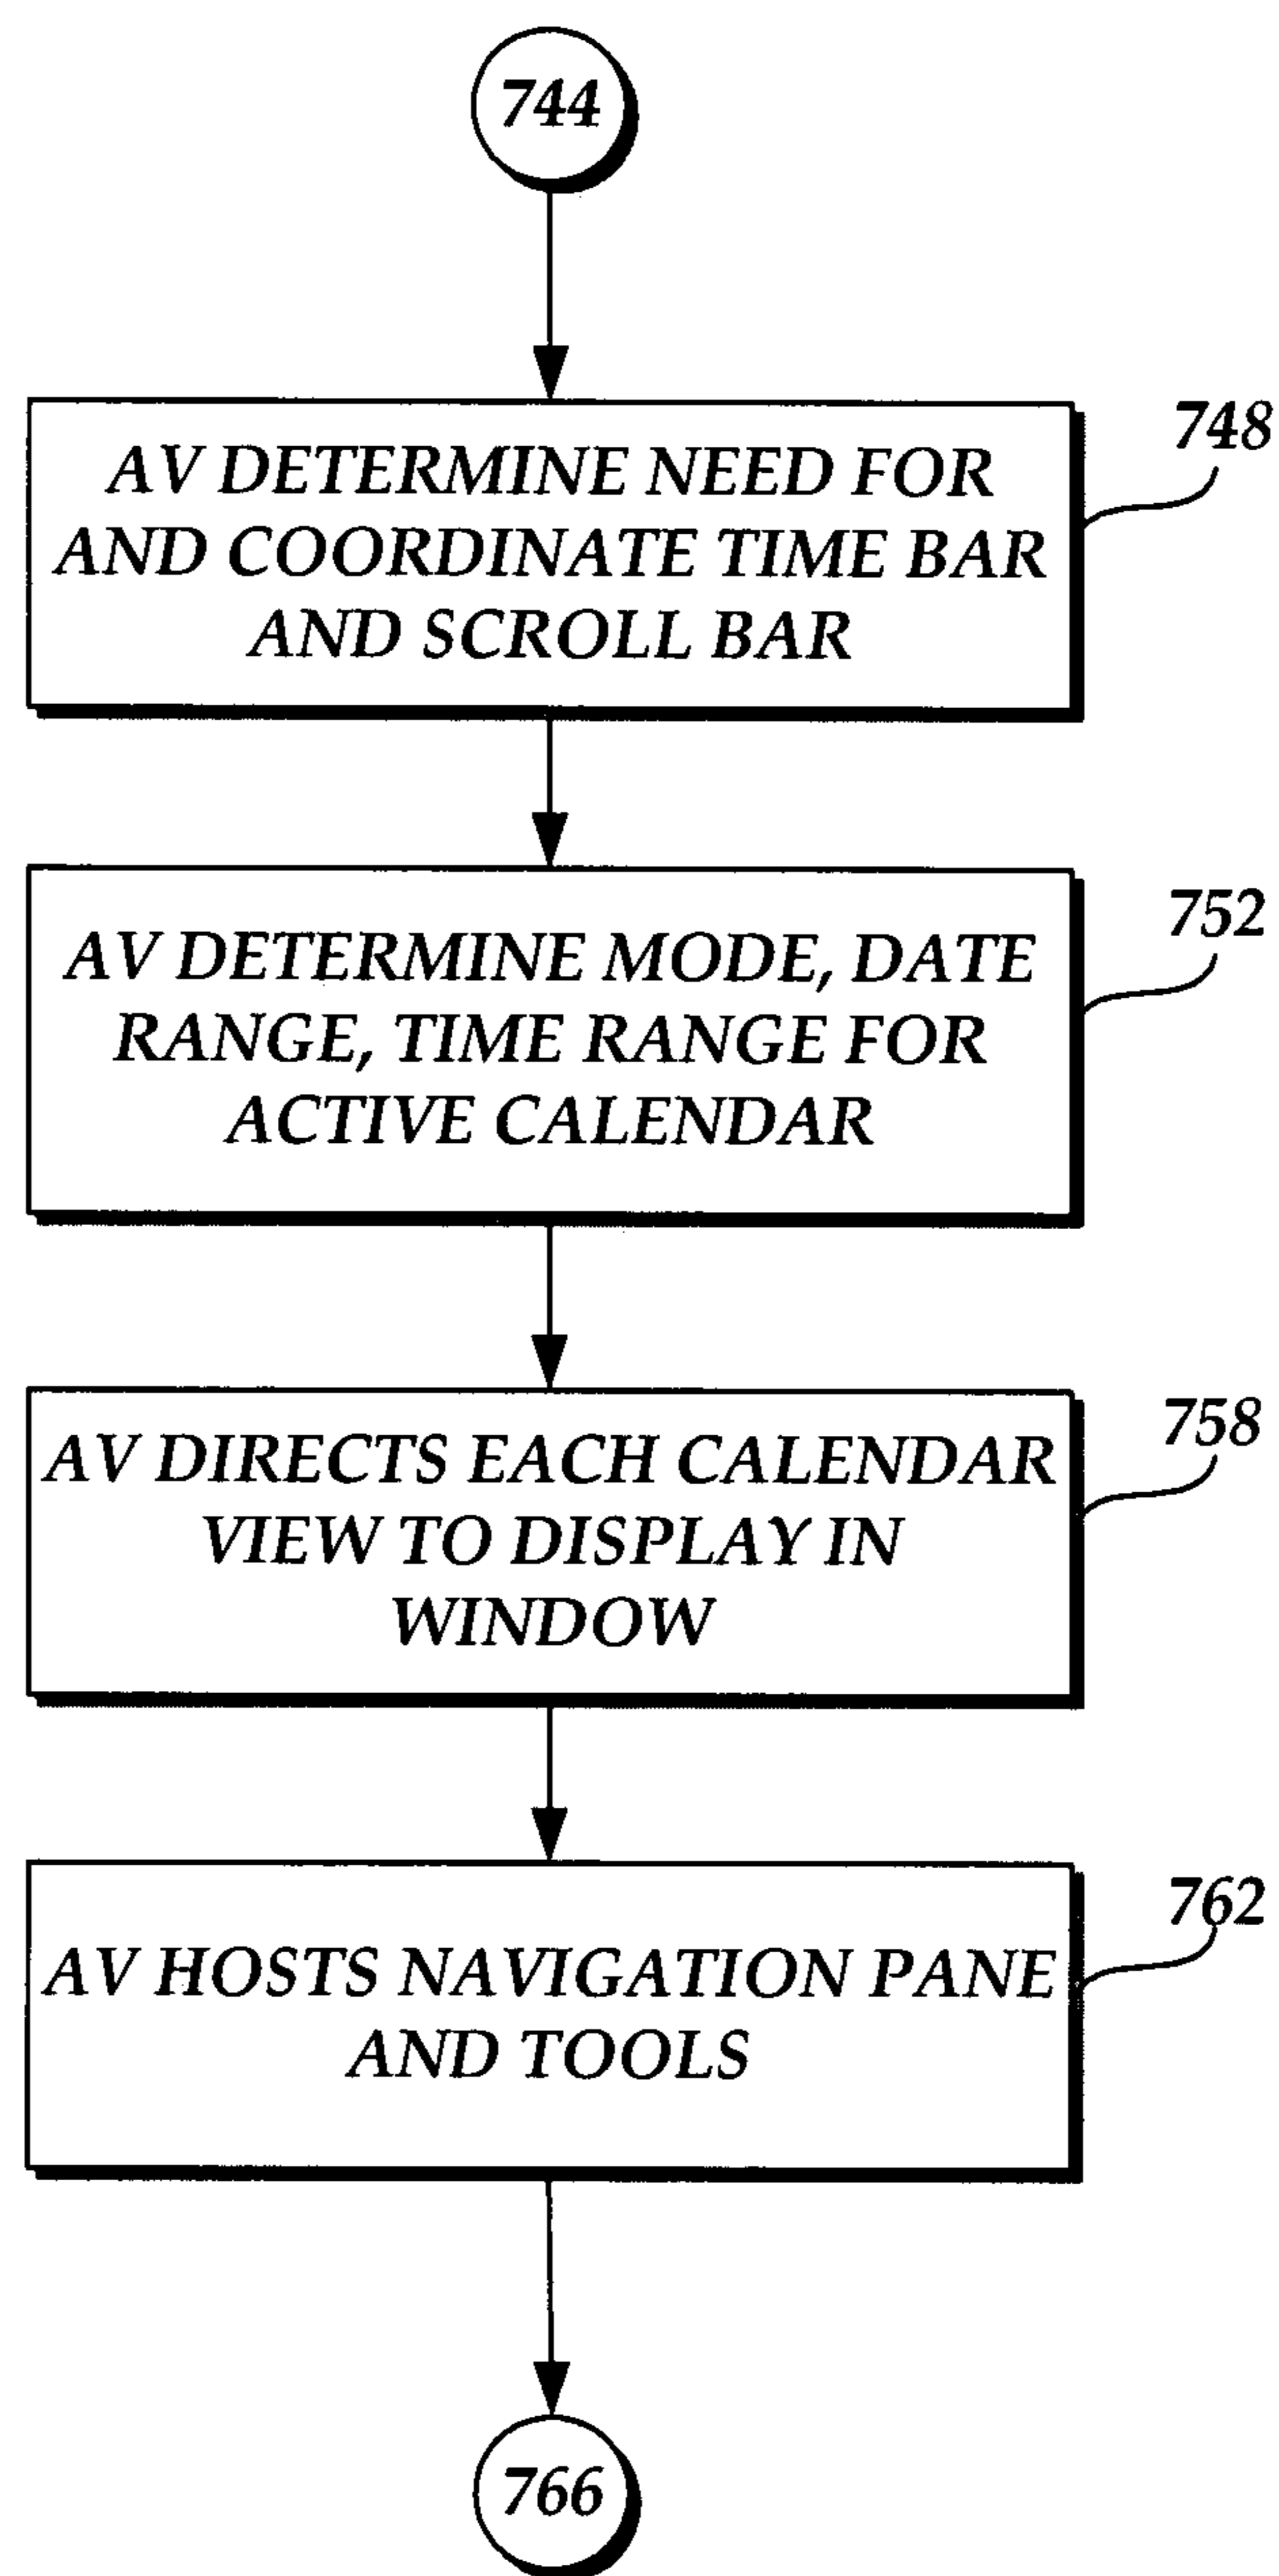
744

AV DETERMINE NEED FOR AND COORDINATE TIME BAR AND SCROLL BAR

748

AV DETERMINE MODE, DATE RANGE, TIME RANGE FOR ACTIVE CALENDAR

752

AV DIRECTS EACH CALENDAR VIEW TO DISPLAY IN WINDOW

758

AV HOSTS NAVIGATION PANE AND TOOLS

762

766